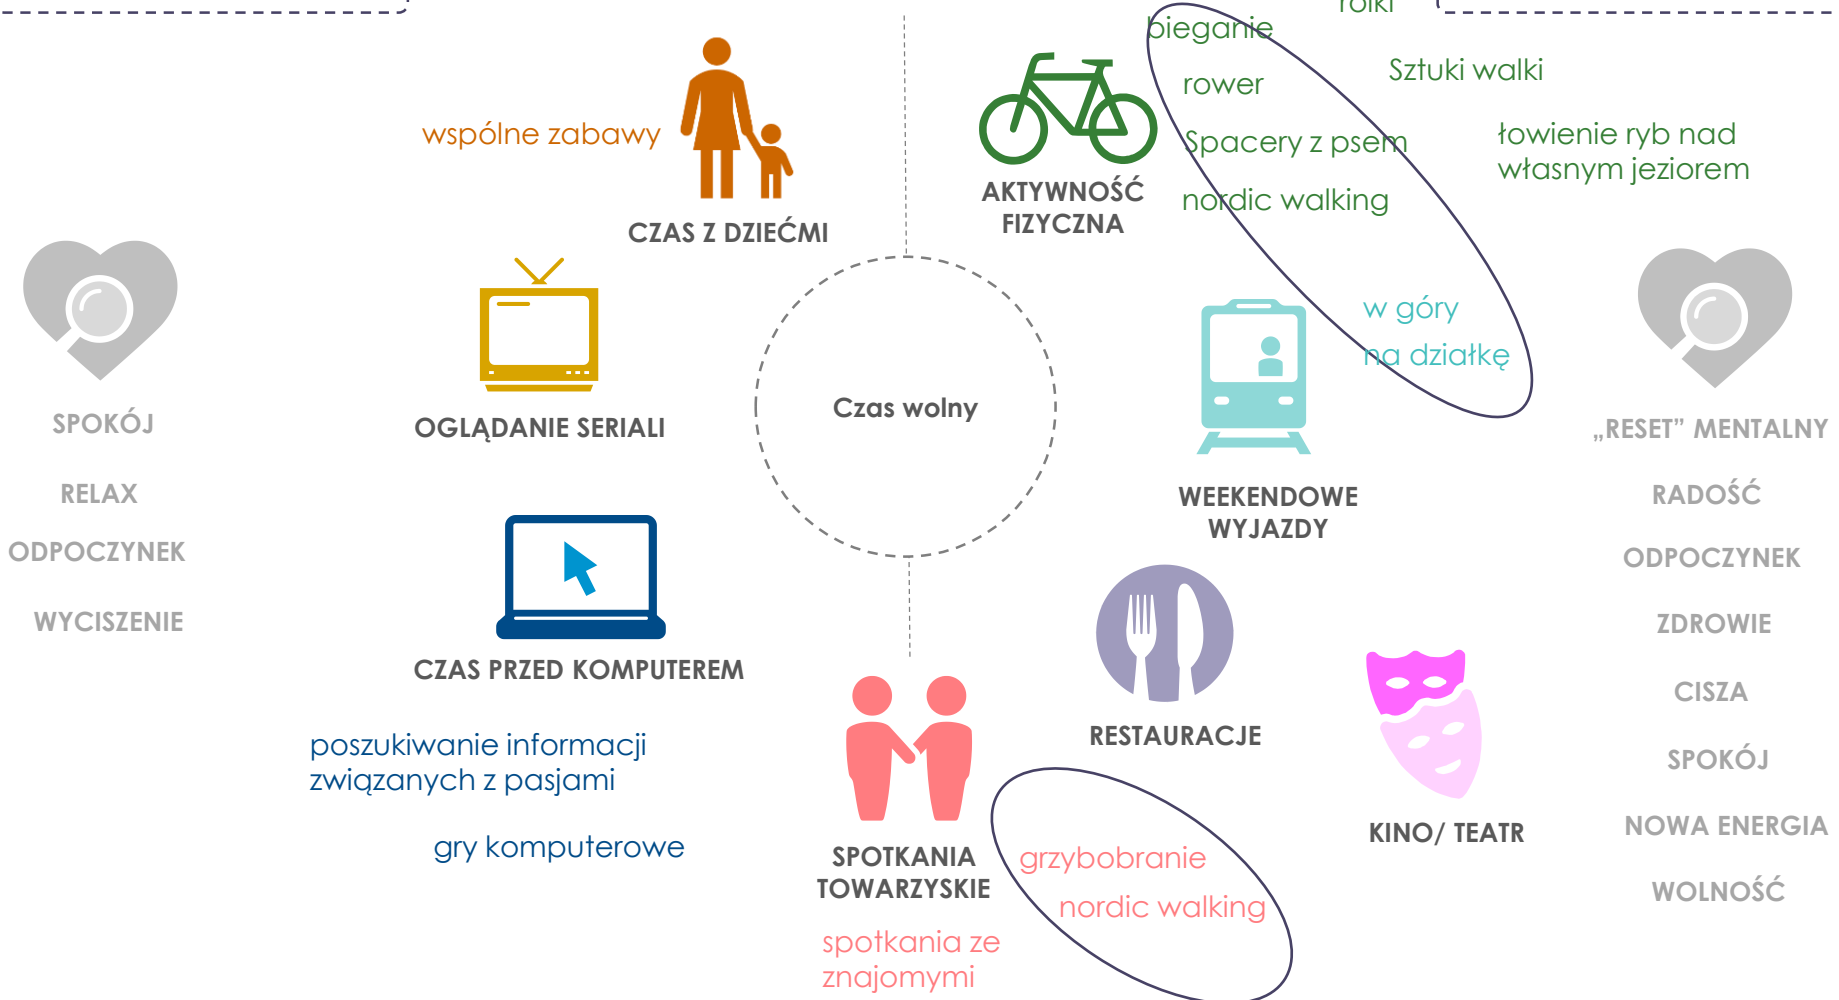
rolki

bieganie

rower

Sztuki walki

wspólne zabawy

Spacery z psem

łowienie ryb nad własnym jeziorem

nordic walking

AKTYWNOŚĆ FIZYCZNA

CZAS Z DZIEĆMI

w góry

na działkę

SPOKÓJ

OGLĄDANIE SERIALI

Czas wolny

„RESET" MENTALNY

RELAX

WEEKENDOWE WYJAZDY

RADOŚĆ

ODPOCZYNEK

ODPOCZYNEK

WYCISZENIE

ZDROWIE

CZAS PRZED KOMPUTEREM

CISZA

RESTAURACJE

poszukiwanie informacji związanych z pasjami

SPOKÓJ

KINO/ TEATR

NOWA ENERGIA

gry komputerowe

SPOTKANIA TOWARZYSKIE

grzybobranie

nordic walking

WOLNOŚĆ

spotkania ze znajomymi